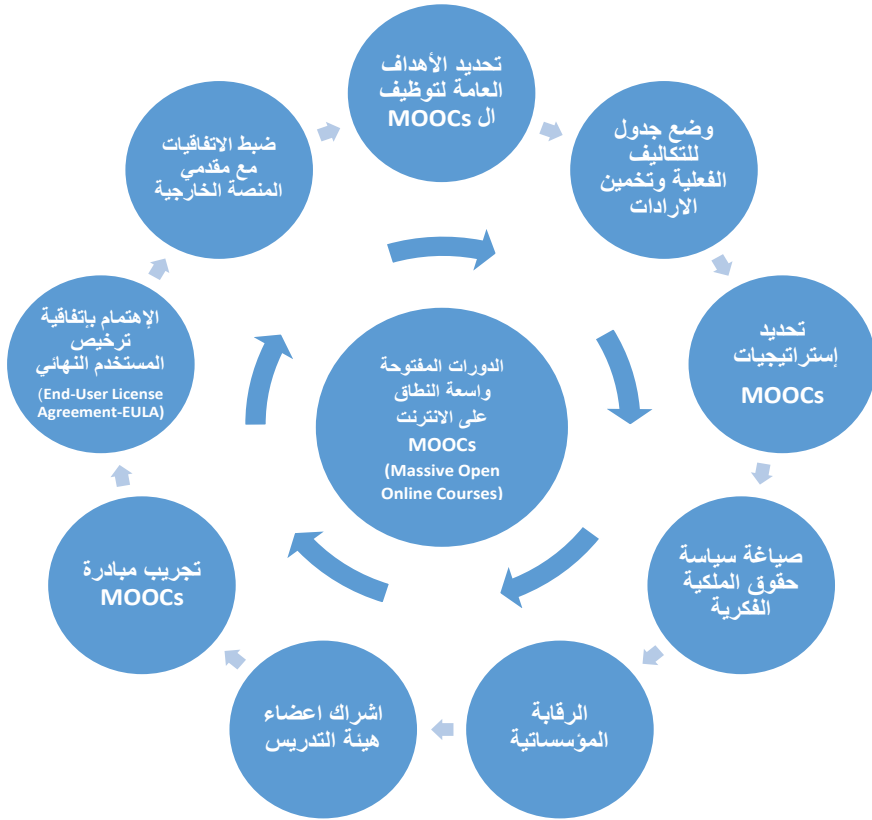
تحديد الأهداف العامة لتوظيف ال MOOCs

وضع جدول للتكاليف الفعلية وتخمين الارادات

تحديد إستراتيجيات MOOCs

صياغة سياسة حقوق الملكية الفكرية

الرقابة المؤسساتية

اشراك اعضاء هيئة التدريس

تجريب مبادرة MOOCs

الإهتمام بإتفاقية ترخيص المستخدم النهائي (End-User License Agreement-EULA)

ضبط الاتفاقيات مع مقدمي المنصة الخارجية

الدورات المفتوحة واسعة النطاق على الانترنت MOOCs (Massive Open Online Courses)